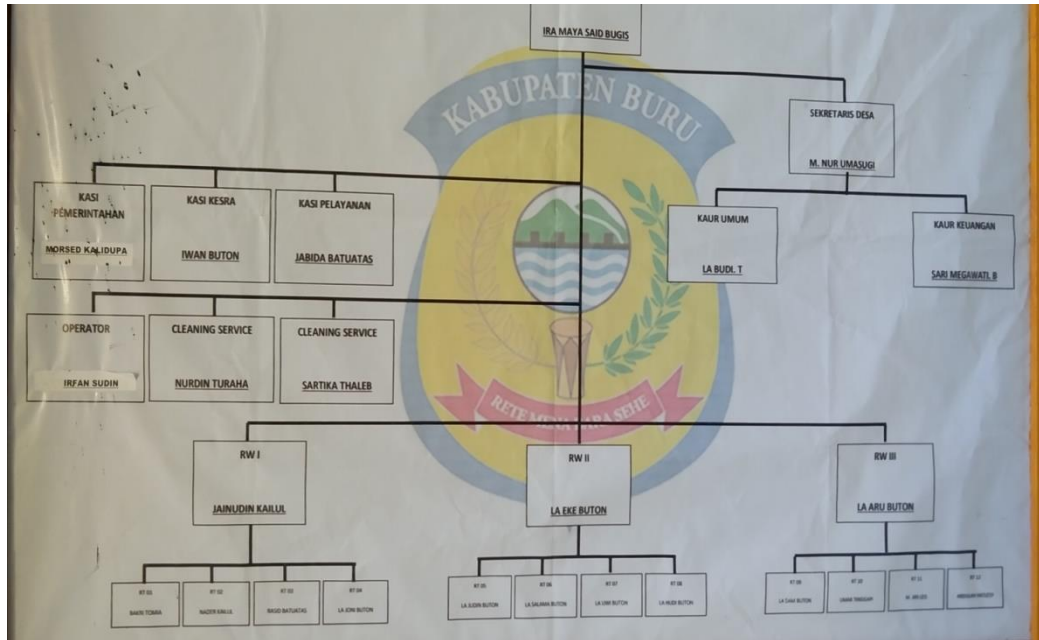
IRA MAYA SAID BUGIS

KABUPATEN BURU

SEKRETARIS DESA

M. NUR UMASUGI

KASI PEMERINTAHAN

MORSED KALIDUPA

KASI KESRA

IWAN BUTON

KASI PELAYANAN

JABIDA BATUATAS

KAUR UMUM

LA BUDI. T

KAUR KEUANGAN

SARI MEGAWATI. B

OPERATOR

IRFAN SUDIN

CLEANING SERVICE

NURDIN TURAHA

CLEANING SERVICE

SARTIKA THALEB

RETE MENA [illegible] SEHE

RW I

JAINUDIN KAILUL

RW II

LA EKE BUTON

RW III

LA ARU BUTON

RT 01
BAKRI TOMIA

RT 02
NAZER KAILUL

RT 03
RASID BATUATAS

RT 04
LA JONI BUTON

RT 05
LA JUDIN BUTON

RT 06
LA SALIHAN BUTON

RT 07
LA UMI BUTON

RT 08
LA HUDI BUTON

RT 09
LA DAHI BUTON

RT 10
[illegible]

RT 11
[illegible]

RT 12
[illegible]